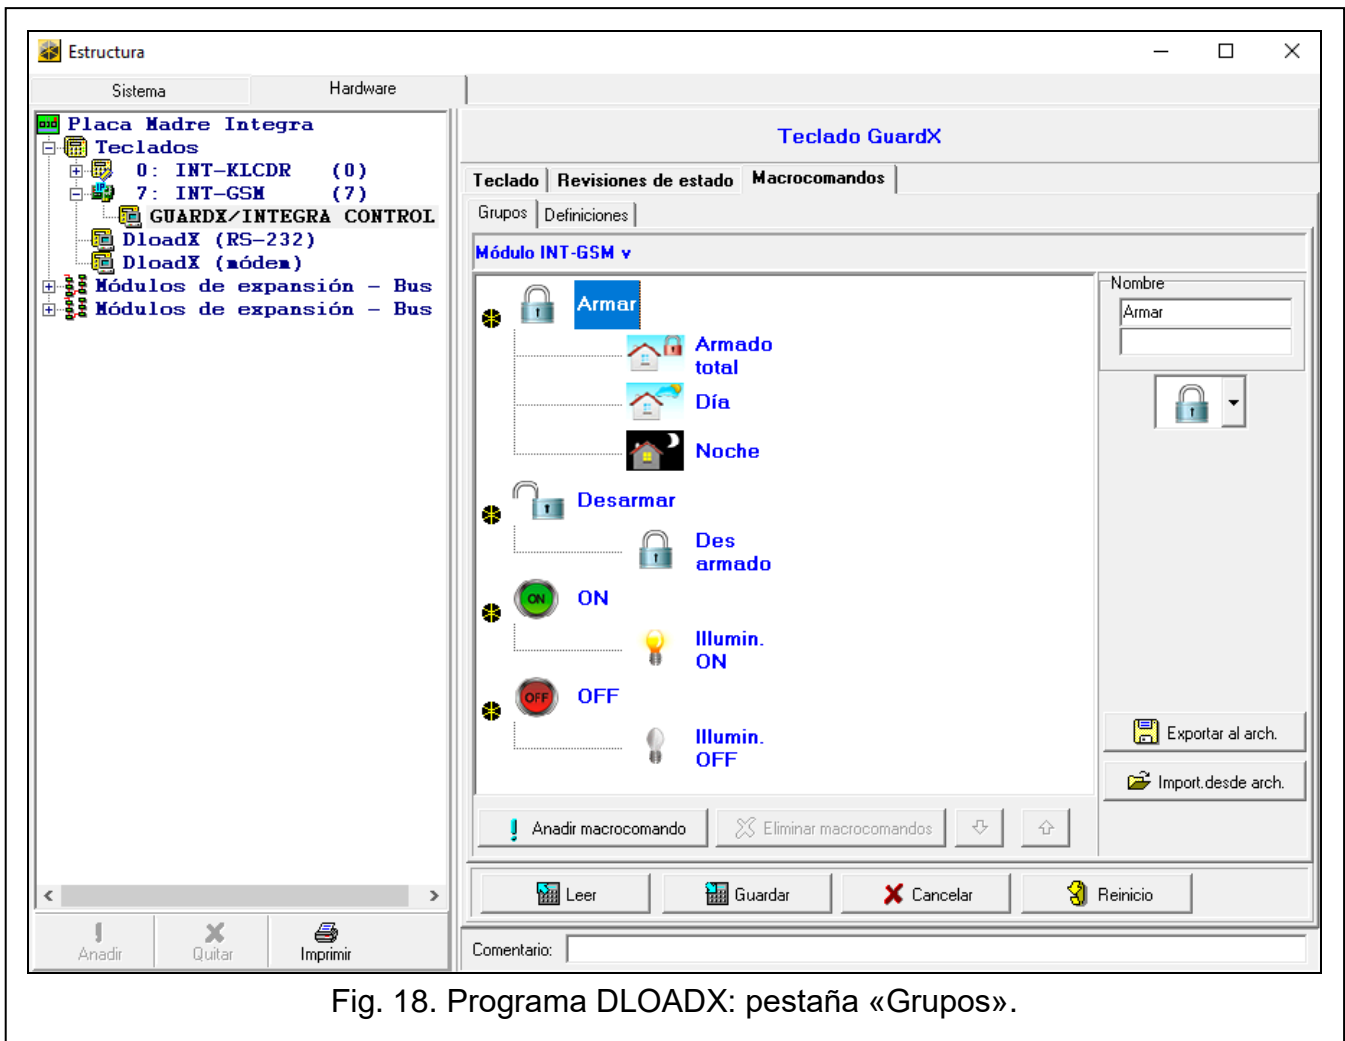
Estructura

Sistema
Hardware

Placa Madre Integra
Teclados
0: INT-KLCDR (0)
7: INT-GSM (7)
GUARDX/INTEGRA CONTROL
DloadX (RS-232)
DloadX (módem)
Módulos de expansión - Bus
Módulos de expansión - Bus

Teclado GuardX

Teclado | Revisiones de estado | Macrocomandos

Grupos | Definiciones

Módulo INT-GSM v

Armar
Armado total
Día
Noche
Desarmar
Des armado
ON
Illumin. ON
OFF
Illumin. OFF

Nombre
Armar

Exportar al arch.
Import.desde arch.

Anadir macrocomando
Eliminar macrocomandos

Leer
Guardar
Cancelar
Reinicio

Anadir
Quitar
Imprimir

Comentario:

Fig. 18. Programa DLOADX: pestaña «Grupos».